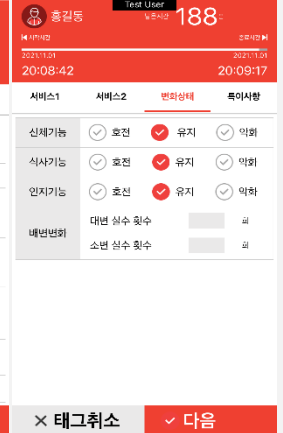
Test User

홍길동

남은시간 188 분

시작시간

종료시간

2021.1.01

2021.1.01

20:08:42

20:09:17

서비스1

서비스2

변화상태

특이사항

| | | | |
|---|---|---|---|
| 신체기능 | 호전 | 유지 | 악화 |
| 식사기능 | 호전 | 유지 | 악화 |
| 인지기능 | 호전 | 유지 | 악화 |
| 배변변화 | 대변 실수 횟수 | | 회 |
| | 소변 실수 횟수 | | 회 |

✕ 태그취소

✓ 다음